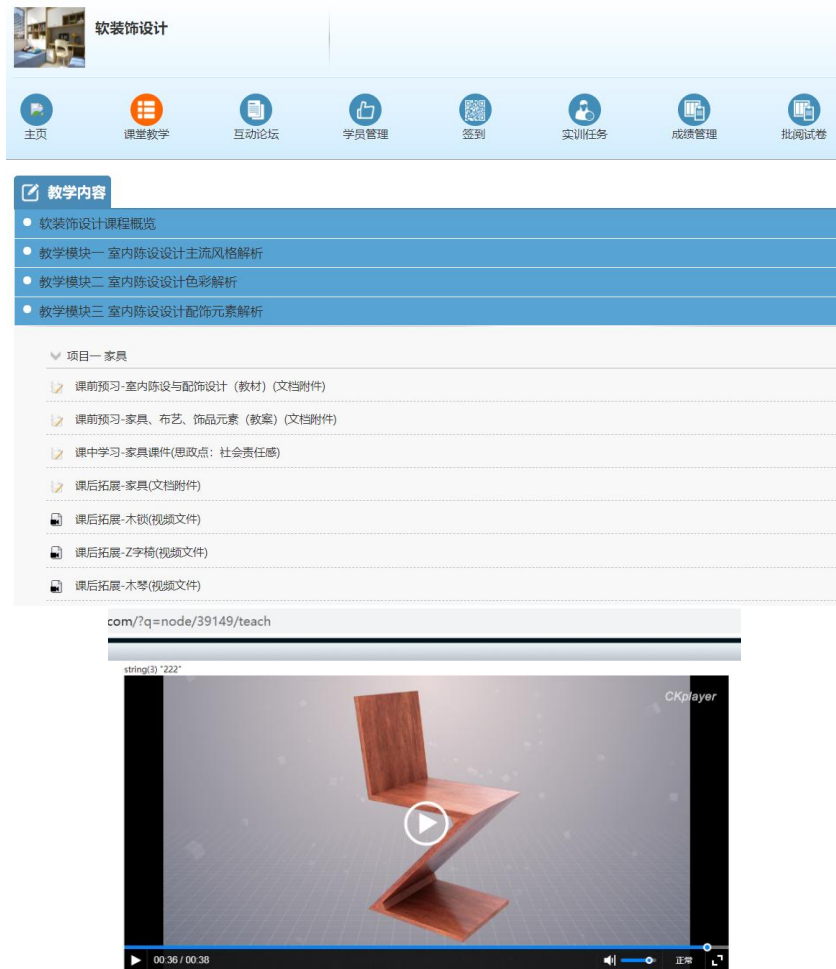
软装饰设计

主页 课堂教学 互动论坛 学员管理 签到 实训任务 成绩管理 批阅试卷

教学内容

软装饰设计课程概览
教学模块一 室内陈设设计主流风格解析
教学模块二 室内陈设设计色彩解析
教学模块三 室内陈设设计配饰元素解析

项目一 家具
课前预习-室内陈设与配饰设计（教材）(文档附件)
课前预习-家具、布艺、饰品元素（教案）(文档附件)
课中学习-家具课件(思政点：社会责任感)
课后拓展-家具(文档附件)
课后拓展-木锁(视频文件)
课后拓展-Z字椅(视频文件)
课后拓展-木琴(视频文件)

com/?q=node/39149/teach

string(3) "222"

CKplayer

00:36 / 00:38 正常